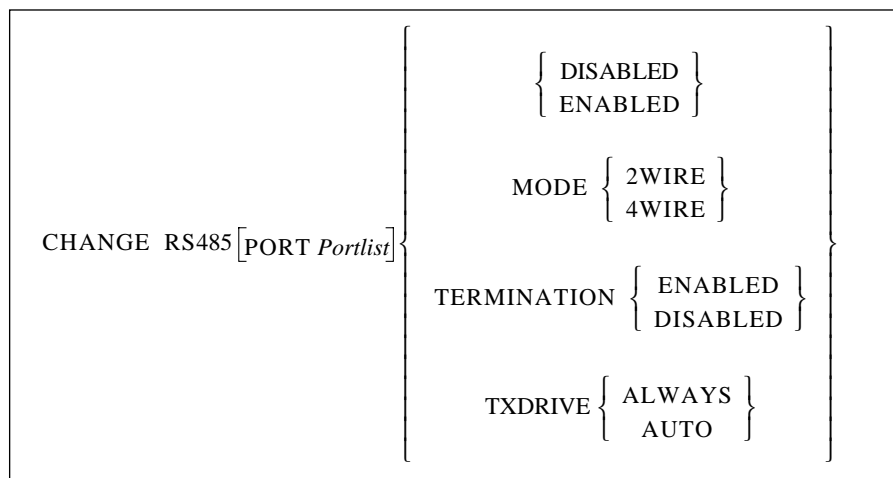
$\text{CHANGE RS485}\left[\text{PORT } \textit{Portlist}\right]\left\{\begin{array}{c}\left\{\begin{array}{c}\text{DISABLED}\\ \text{ENABLED}\end{array}\right\}\\ \text{MODE}\left\{\begin{array}{c}\text{2WIRE}\\ \text{4WIRE}\end{array}\right\}\\ \text{TERMINATION}\left\{\begin{array}{c}\text{ENABLED}\\ \text{DISABLED}\end{array}\right\}\\ \text{TXDRIVE}\left\{\begin{array}{c}\text{ALWAYS}\\ \text{AUTO}\end{array}\right\}\end{array}\right\}$